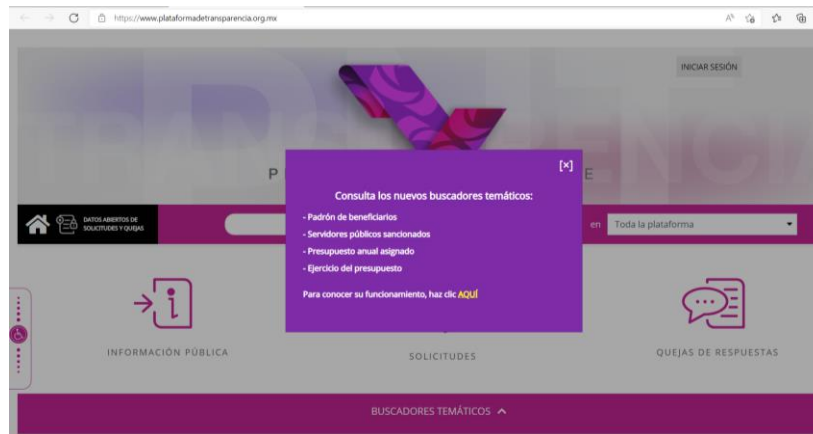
https://www.plataformadetransparencia.org.mx

INICIAR SESIÓN

P E

[×]

Consulta los nuevos buscadores temáticos:

- Padrón de beneficiarios
- Servidores públicos sancionados
- Presupuesto anual asignado
- Ejercicio del presupuesto

Para conocer su funcionamiento, haz clic AQUÍ

DATOS ABIERTOS DE SOLICITUDES Y QUEJAS

en Toda la plataforma

INFORMACIÓN PÚBLICA

SOLICITUDES

QUEJAS DE RESPUESTAS

BUSCADORES TEMÁTICOS